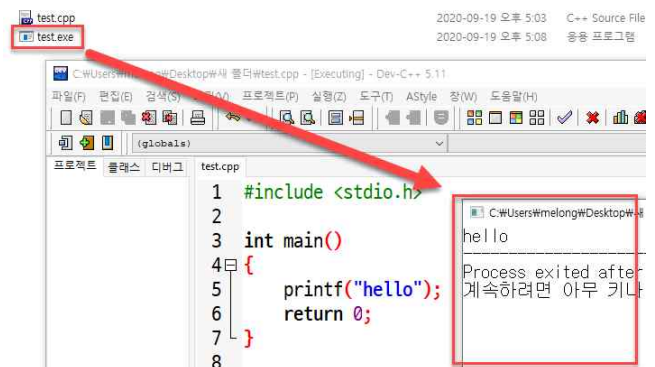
test.cpp
test.exe

2020-09-19 오후 5:03 C++ Source File
2020-09-19 오후 5:08 응용 프로그램

C:\Users\m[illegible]\Desktop\새 폴더\test.cpp - [Executing] - Dev-C++ 5.11

파일(F) 편집(E) 검색(S) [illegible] 프로젝트(P) 실행(Z) 도구(T) AStyle 창(W) 도움말(H)

(globals)

프로젝트 클래스 디버그

test.cpp

1 #include <stdio.h>
2
3 int main()
4 {
5 printf("hello");
6 return 0;
7 }
8

C:\Users\melong\Desktop\새
hello
Process exited after
계속하려면 아무 키나